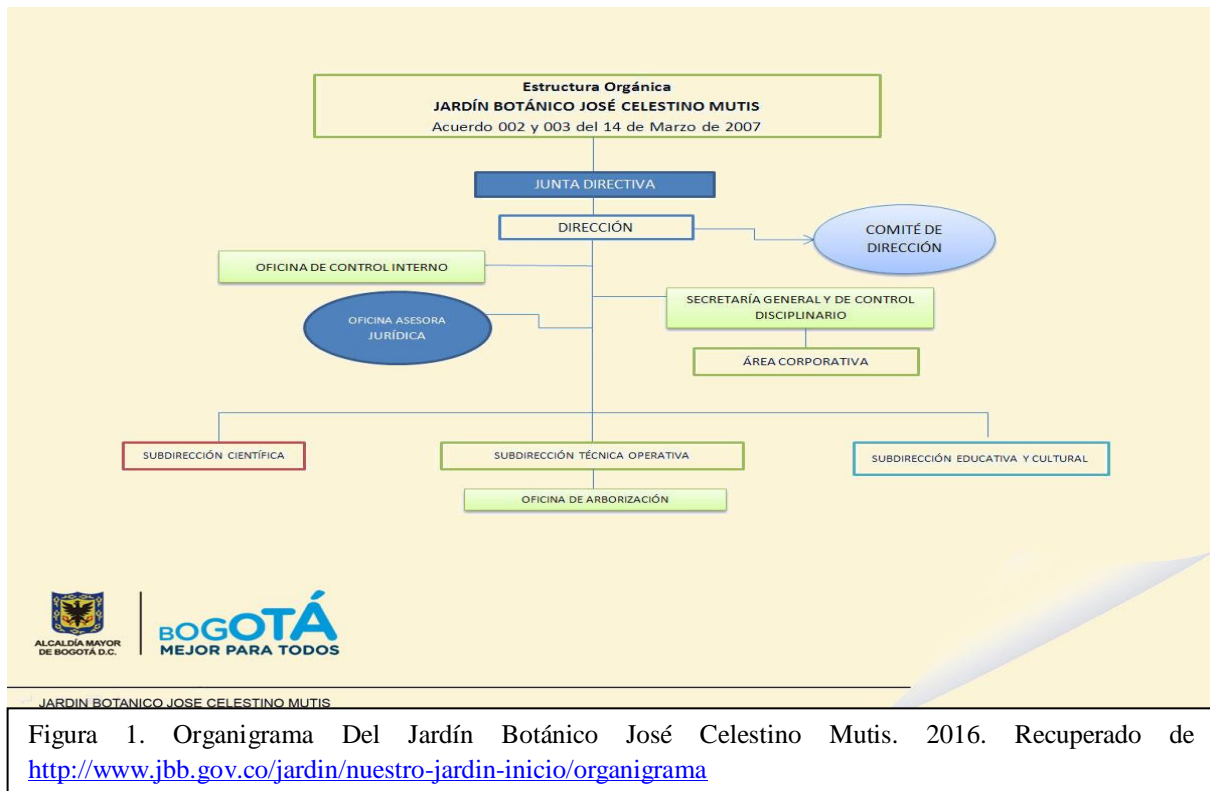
Estructura Orgánica
JARDÍN BOTÁNICO JOSÉ CELESTINO MUTIS
Acuerdo 002 y 003 del 14 de Marzo de 2007

JUNTA DIRECTIVA

DIRECCIÓN

COMITÉ DE DIRECCIÓN

OFICINA DE CONTROL INTERNO

SECRETARÍA GENERAL Y DE CONTROL DISCIPLINARIO

OFICINA ASESORA JURÍDICA

ÁREA CORPORATIVA

SUBDIRECCIÓN CIENTÍFICA

SUBDIRECCIÓN TÉCNICA OPERATIVA

SUBDIRECCIÓN EDUCATIVA Y CULTURAL

OFICINA DE ARBORIZACIÓN

ALCALDÍA MAYOR DE BOGOTÁ D.C.

BOGOTÁ MEJOR PARA TODOS

JARDIN BOTANICO JOSE CELESTINO MUTIS

Figura 1. Organigrama Del Jardín Botánico José Celestino Mutis. 2016. Recuperado de http://www.jbb.gov.co/jardin/nuestro-jardin-inicio/organigrama